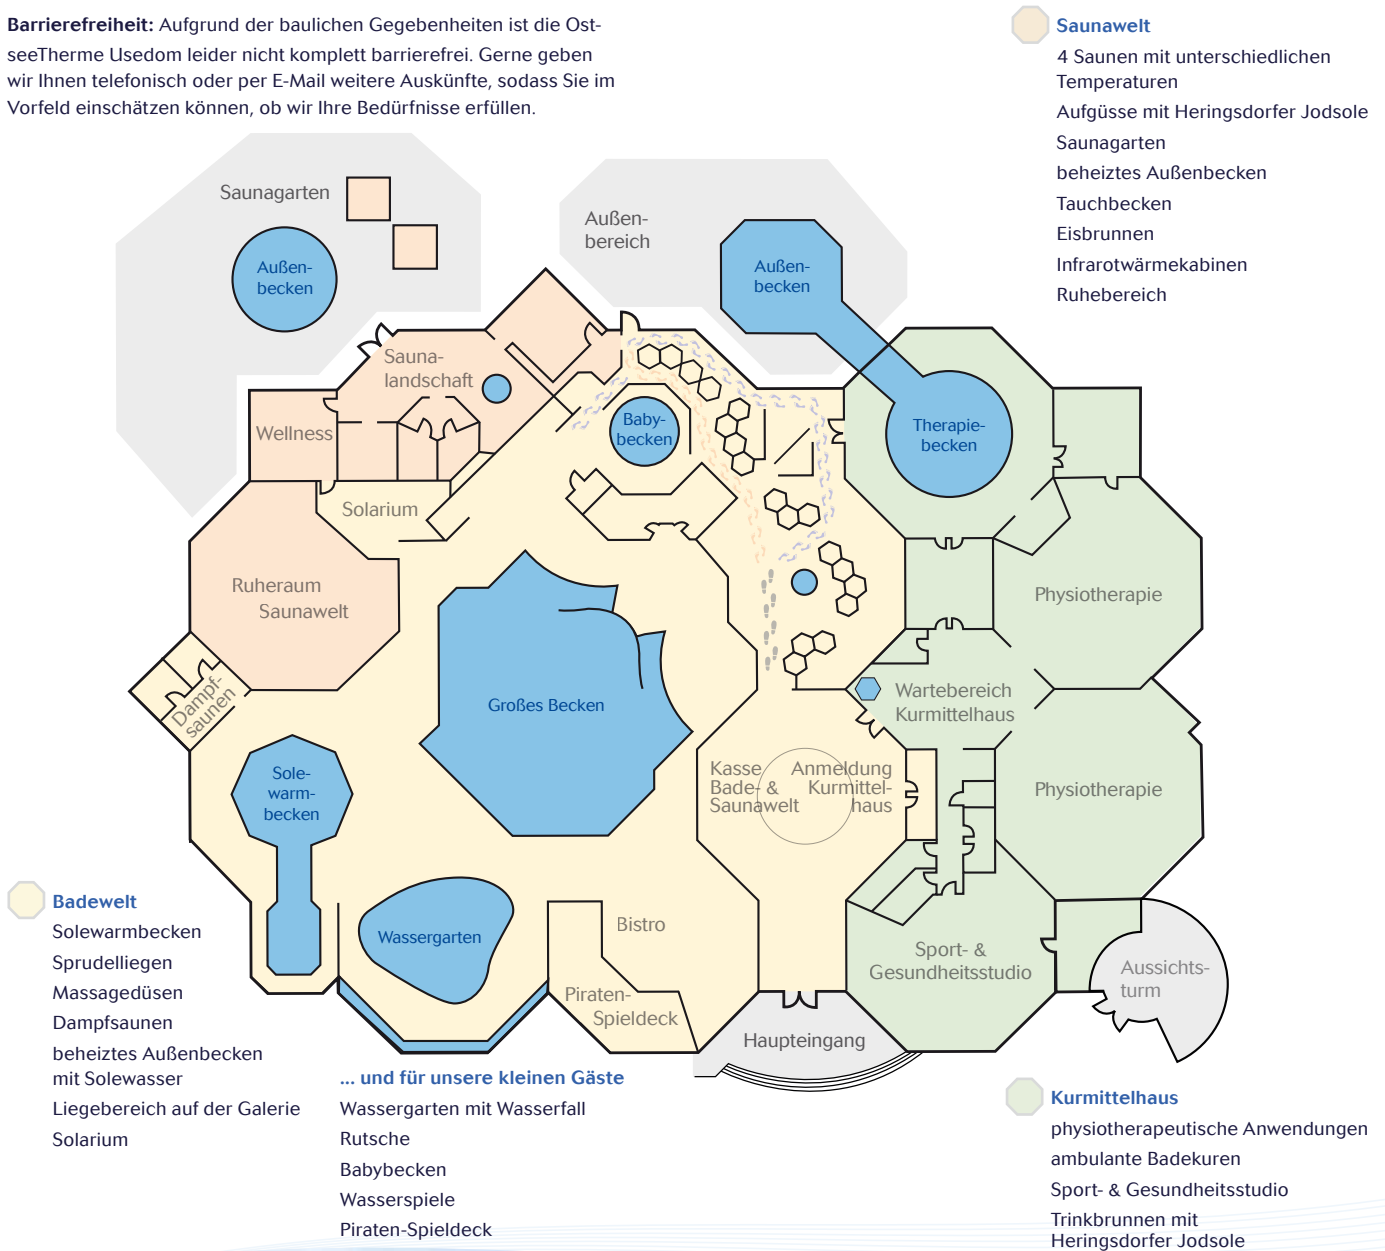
**Barrierefreiheit:** Aufgrund der baulichen Gegebenheiten ist die OstseeTherme Usedom leider nicht komplett barrierefrei. Gerne geben wir Ihnen telefonisch oder per E-Mail weitere Auskünfte, sodass Sie im Vorfeld einschätzen können, ob wir Ihre Bedürfnisse erfüllen.

Saunawelt
4 Saunen mit unterschiedlichen Temperaturen
Aufgüsse mit Heringsdorfer Jodsole
Saunagarten
beheiztes Außenbecken
Tauchbecken
Eisbrunnen
Infrarotwärmekabinen
Ruhebereich

Saunagarten
Außenbecken
Außenbereich
Außenbecken
Saunalandschaft
Wellness
Babybecken
Therapiebecken
Solarium
Ruheraum Saunawelt
Physiotherapie
Dampfsaunen
Großes Becken
Wartebereich Kurmittelhaus
Solewarmbecken
Kasse Bade- & Saunawelt
Anmeldung Kurmittelhaus
Physiotherapie
Wassergarten
Bistro
Sport- & Gesundheitsstudio
Aussichtsturm
Piraten-Spieldeck
Haupteingang

Badewelt
Solewarmbecken
Sprudelliegen
Massagedüsen
Dampfsaunen
beheiztes Außenbecken mit Solewasser
Liegebereich auf der Galerie
Solarium

... und für unsere kleinen Gäste
Wassergarten mit Wasserfall
Rutsche
Babybecken
Wasserspiele
Piraten-Spieldeck

Kurmittelhaus
physiotherapeutische Anwendungen
ambulante Badekuren
Sport- & Gesundheitsstudio
Trinkbrunnen mit Heringsdorfer Jodsole